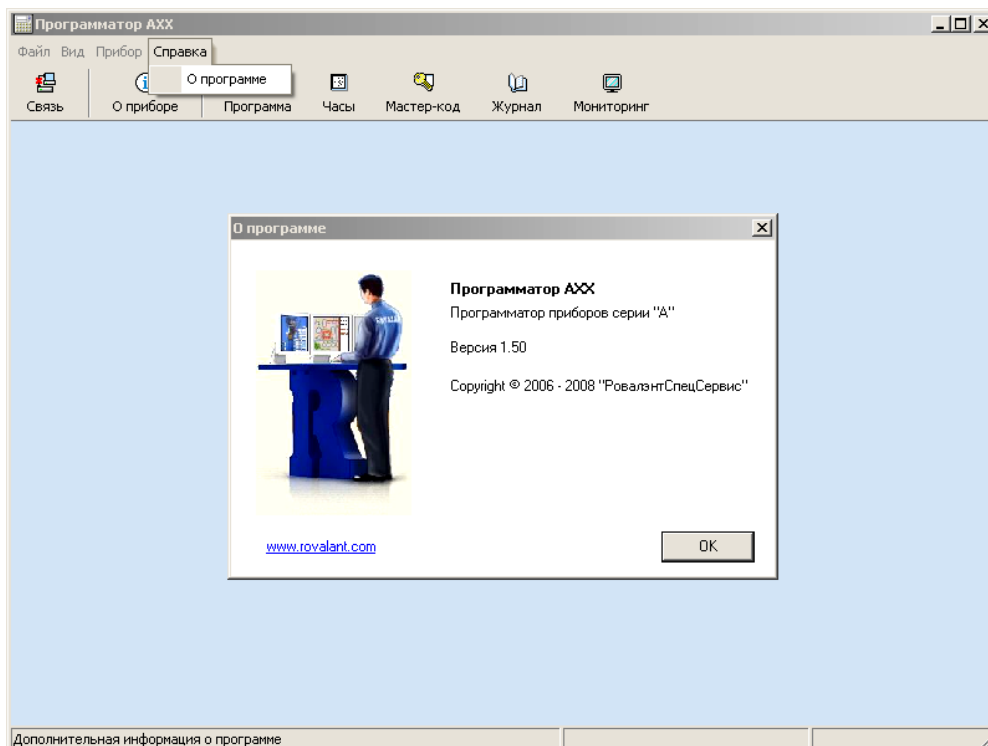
Программатор AXX

Файл Вид Прибор Справка

О программе

Связь О приборе Программа Часы Мастер-код Журнал Мониторинг

О программе

Программатор AXX
Программатор приборов серии "А"

Версия 1.50

Copyright © 2006 - 2008 "РовалэнтСпецСервис"

www.rovalant.com

OK

Дополнительная информация о программе